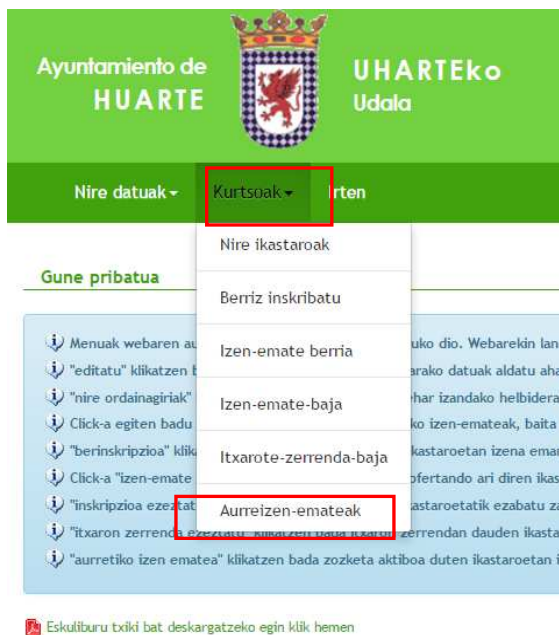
Ayuntamiento de
HUARTE

UHARTEko
Udala

Nire datuak ▾
Kurtsoak ▾
Irten

Gune pribatua

Nire ikastaroak
Berriz inskribatu
Izen-emate berria
Izen-emate-baja
Itxarote-zerrenda-baja
Aurreizen-emateak

Menuak webaren au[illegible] uko dio. Webarekin lan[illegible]
"editatu" klikatzen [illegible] rako datuak aldatu aha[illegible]
"nire ordainagiriak" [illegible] har izandako helbidera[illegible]
Click-a egiten badu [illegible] ko izen-emateak, baita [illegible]
"berinskripzioa" klik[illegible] kastaroetan izena ema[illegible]
Click-a "izen-emate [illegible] ofertando ari diren ikas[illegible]
"inskripzioa ezeztat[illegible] stasroetatik ezabatu za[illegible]
"itxaron zerrenda ezeztatu" klikatzen bada itxaron zerrendan dauden ikasta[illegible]
"aurretiko izen ematea" klikatzen bada zozketa aktiboa duten ikastaroetan i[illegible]

Eskuliburu txiki bat deskargatzeko egin klik hemen